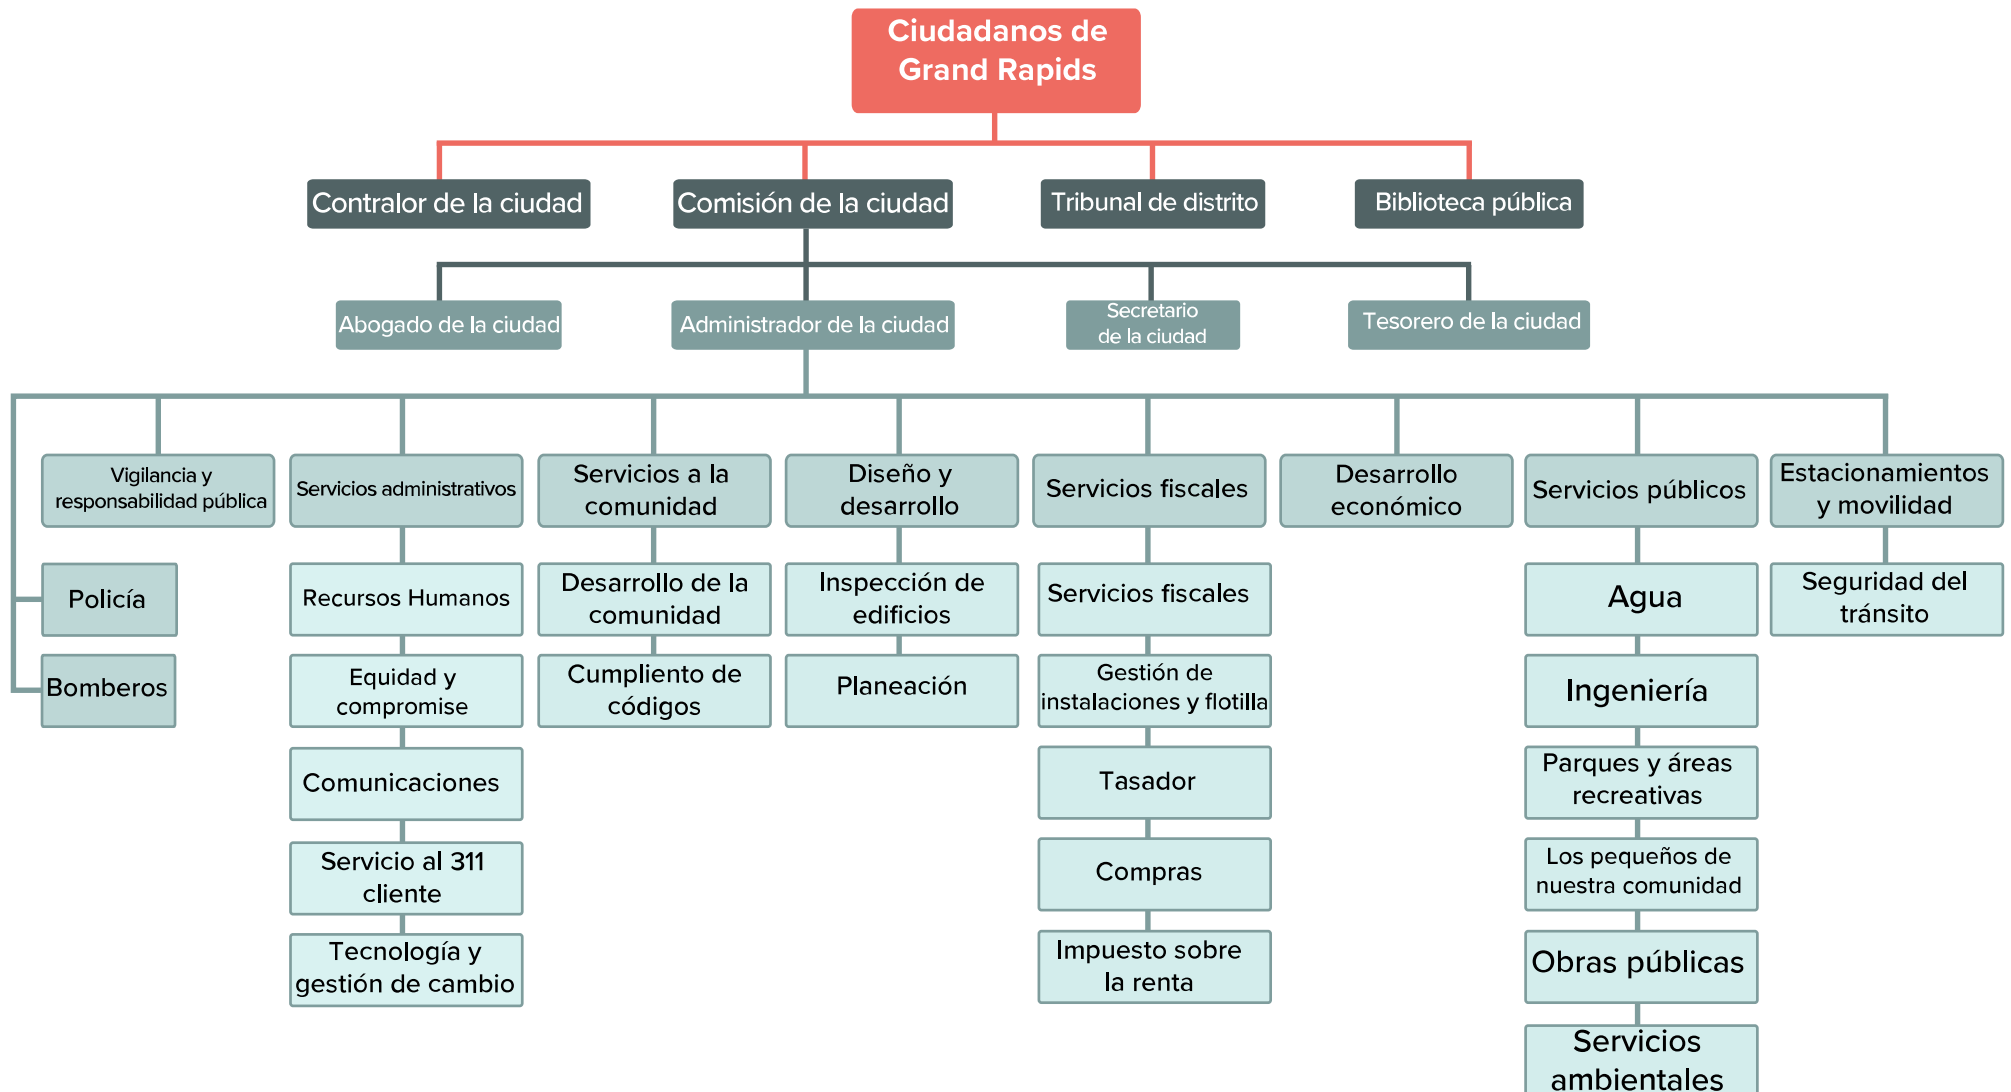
Ciudadanos de Grand Rapids

Contralor de la ciudad

Comisión de la ciudad

Tribunal de distrito

Biblioteca pública

Abogado de la ciudad

Administrador de la ciudad

Secretario de la ciudad

Tesorero de la ciudad

Vigilancia y responsabilidad pública

Policía

Bomberos

Servicios administrativos

Recursos Humanos

Equidad y compromise

Comunicaciones

Servicio al 311 cliente

Tecnología y gestión de cambio

Servicios a la comunidad

Desarrollo de la comunidad

Cumpliento de códigos

Diseño y desarrollo

Inspección de edificios

Planeación

Servicios fiscales

Servicios fiscales

Gestión de instalaciones y flotilla

Tasador

Compras

Impuesto sobre la renta

Desarrollo económico

Servicios públicos

Agua

Ingeniería

Parques y áreas recreativas

Los pequeños de nuestra comunidad

Obras públicas

Servicios ambientales

Estacionamientos y movilidad

Seguridad del tránsito